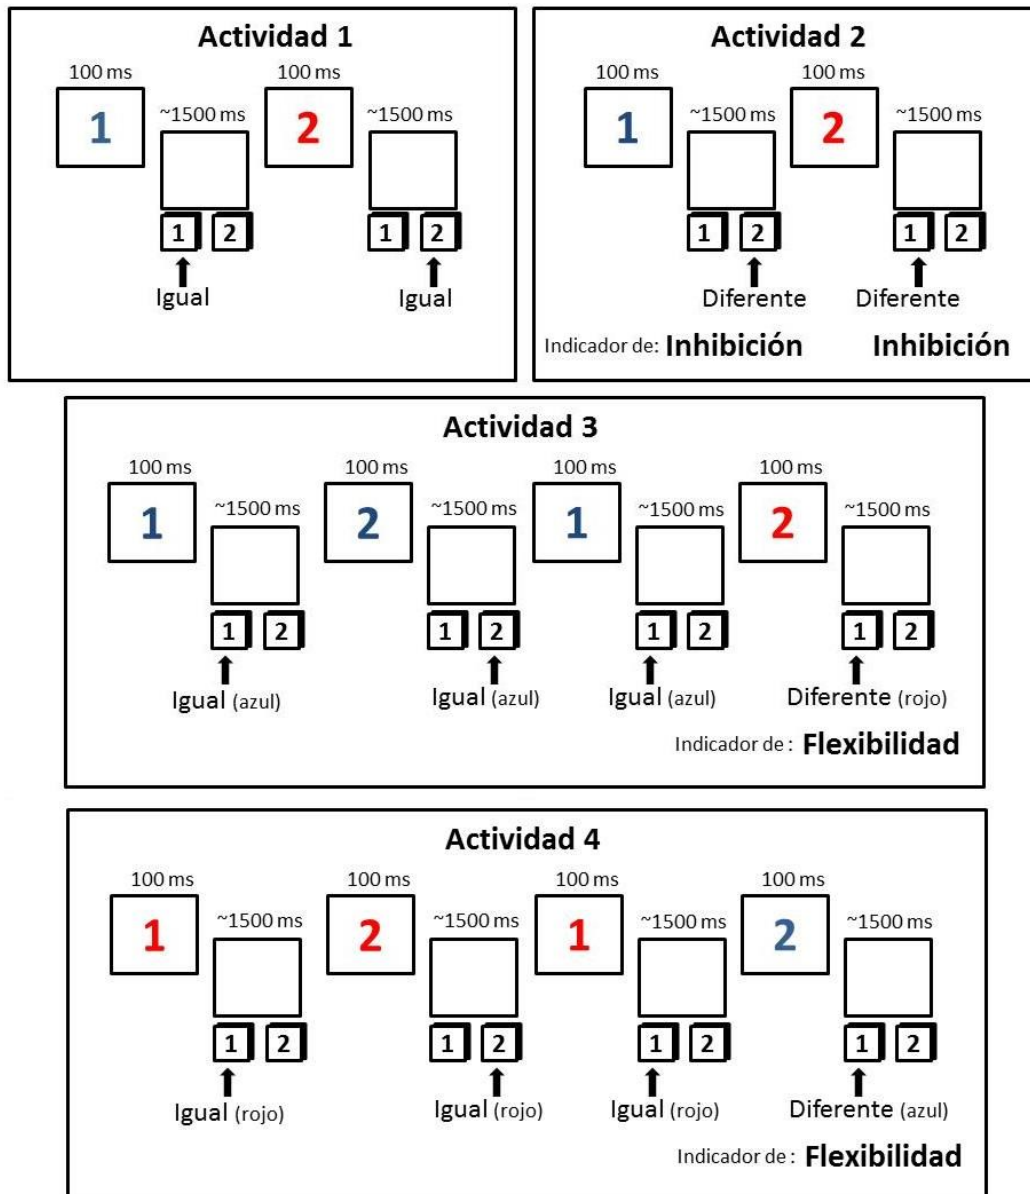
Actividad 1

100 ms
1
~1500 ms
1 2
Igual

100 ms
2
~1500 ms
1 2
Igual

Actividad 2

100 ms
1
~1500 ms
1 2
Diferente

100 ms
2
~1500 ms
1 2
Diferente

Indicador de: Inhibición Inhibición

Actividad 3

100 ms
1
~1500 ms
1 2
Igual (azul)

100 ms
2
~1500 ms
1 2
Igual (azul)

100 ms
1
~1500 ms
1 2
Igual (azul)

100 ms
2
~1500 ms
1 2
Diferente (rojo)

Indicador de : Flexibilidad

Actividad 4

100 ms
1
~1500 ms
1 2
Igual (rojo)

100 ms
2
~1500 ms
1 2
Igual (rojo)

100 ms
1
~1500 ms
1 2
Igual (rojo)

100 ms
2
~1500 ms
1 2
Diferente (azul)

Indicador de : Flexibilidad